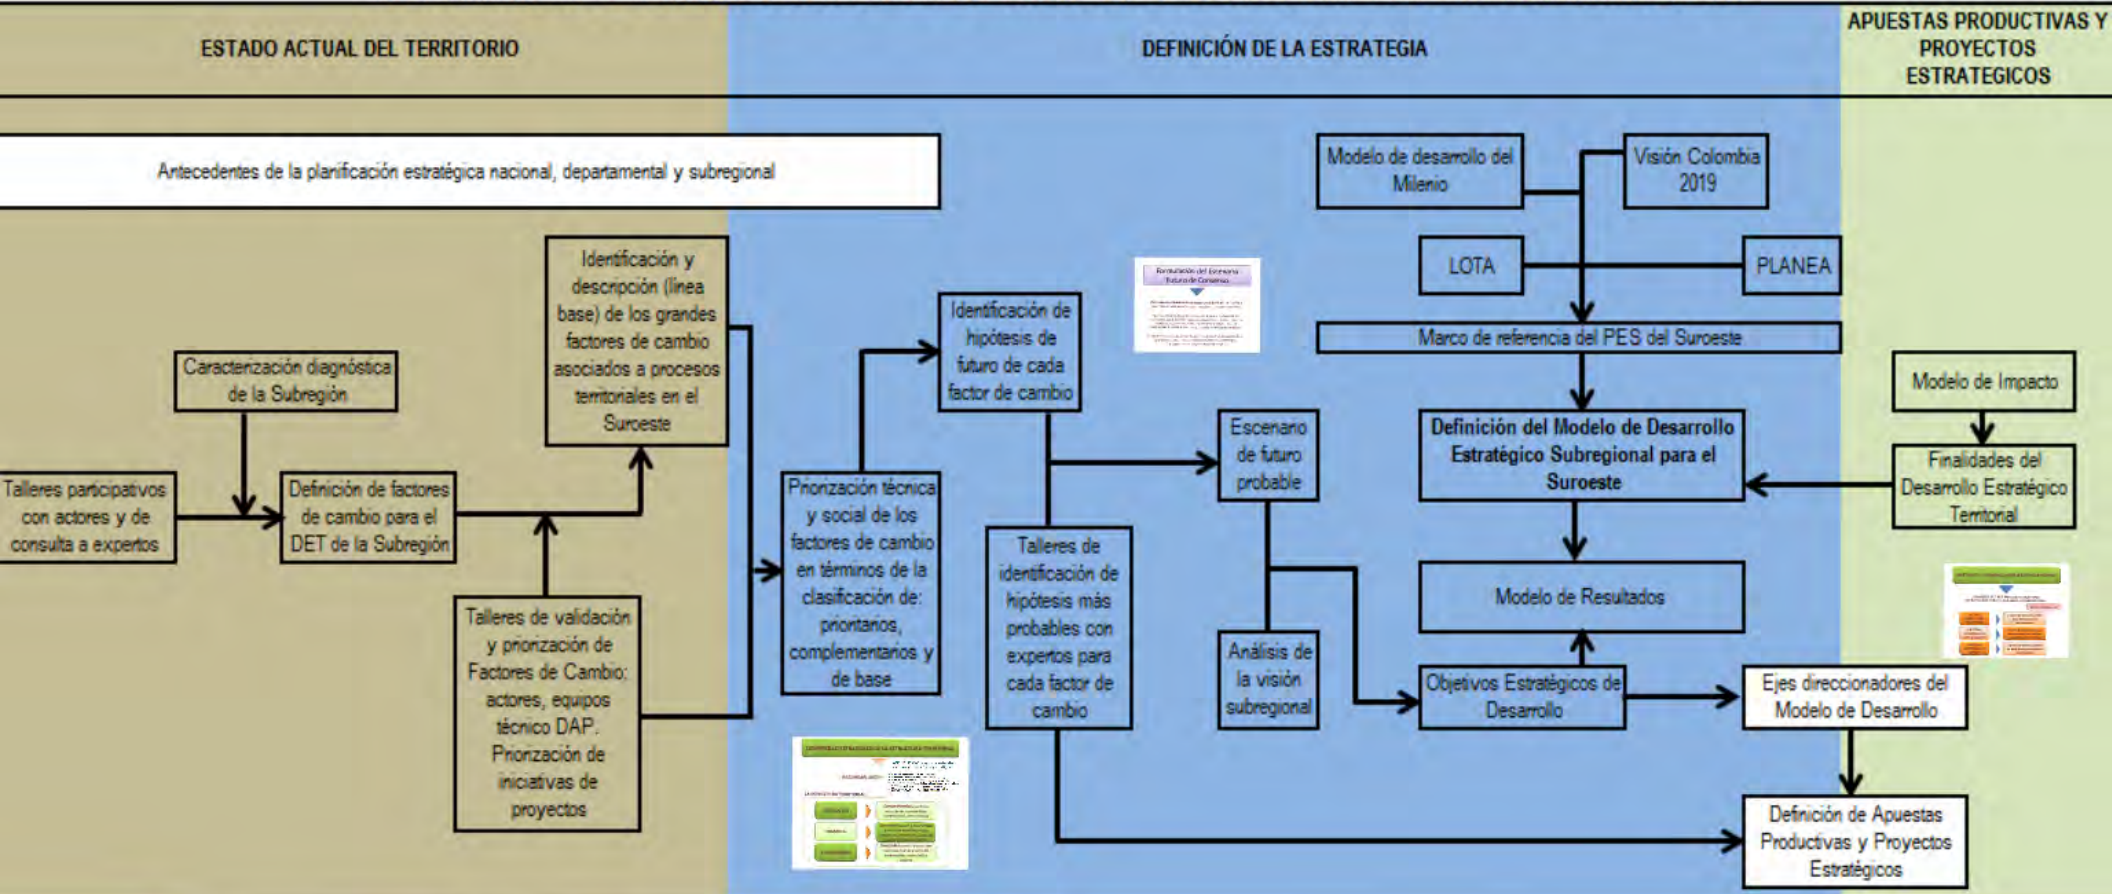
ESTADO ACTUAL DEL TERRITORIO

DEFINICIÓN DE LA ESTRATEGIA

APUESTAS PRODUCTIVAS Y PROYECTOS ESTRATEGICOS

Antecedentes de la planificación estratégica nacional, departamental y subregional

Modelo de desarrollo del Milenio

Visión Colombia 2019

LOTA

PLANEA

Marco de referencia del PES del Suroeste

Caracterización diagnóstica de la Subregión

Identificación y descripción (línea base) de los grandes factores de cambio asociados a procesos territoriales en el Suroeste

Identificación de hipótesis de futuro de cada factor de cambio

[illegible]

Modelo de Impacto

Talleres participativos con actores y de consulta a expertos

Definición de factores de cambio para el DET de la Subregión

Priorización técnica y social de los factores de cambio en términos de la clasificación de: prioritarios, complementarios y de base

Escenario de futuro probable

Definición del Modelo de Desarrollo Estratégico Subregional para el Suroeste

Finalidades del Desarrollo Estratégico Territorial

Talleres de identificación de hipótesis más probables con expertos para cada factor de cambio

Modelo de Resultados

Talleres de validación y priorización de Factores de Cambio: actores, equipos técnico DAP. Priorización de iniciativas de proyectos

Análisis de la visión subregional

Objetivos Estratégicos de Desarrollo

Ejes direccionadores del Modelo de Desarrollo

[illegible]

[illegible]

Definición de Apuestas Productivas y Proyectos Estratégicos